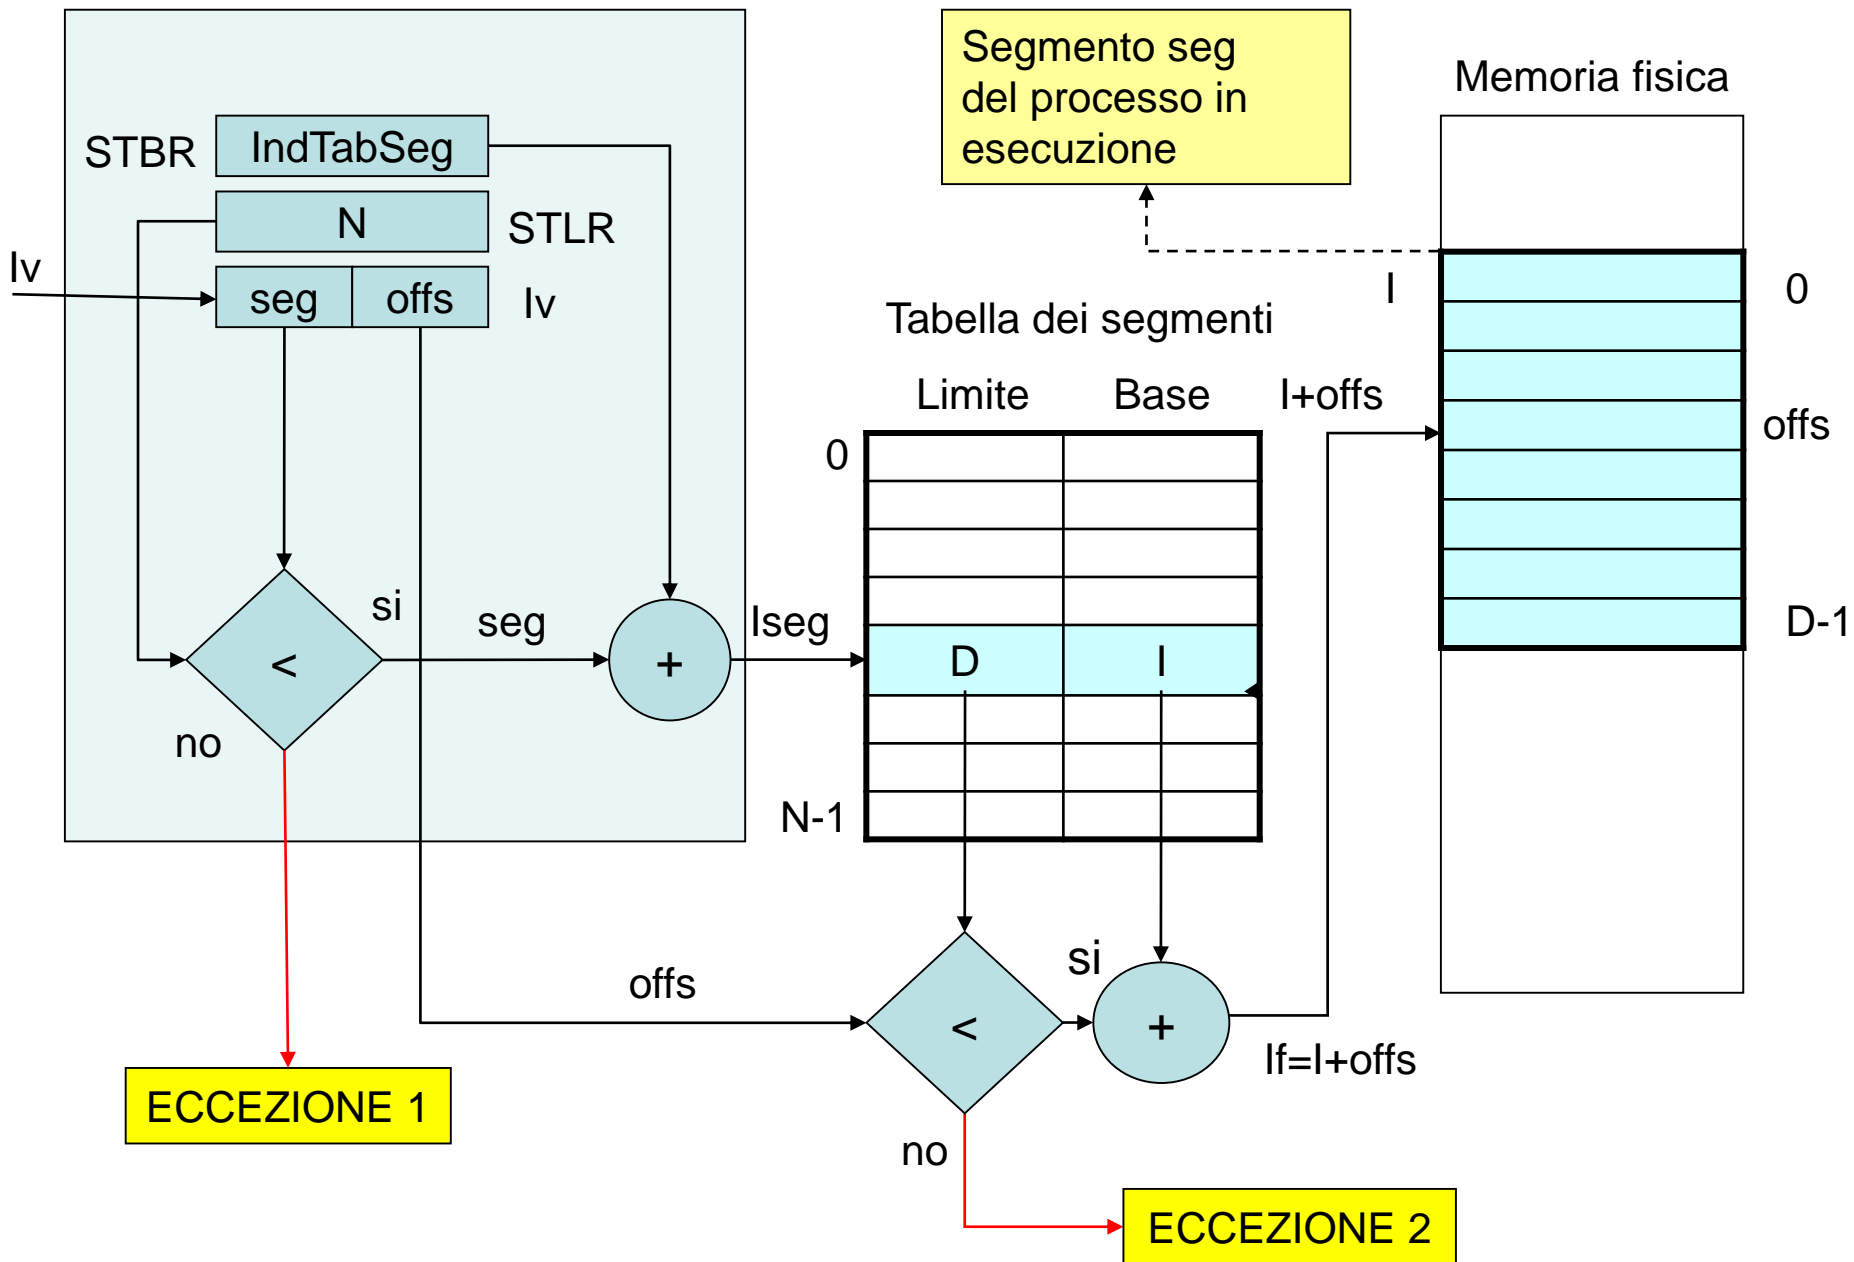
Segmento seg del processo in esecuzione

Memoria fisica

STBR
IndTabSeg
N
STLR
lv
seg
offs
lv

Tabella dei segmenti

I
0

Limite
Base
I+offs

0

offs

si
seg
<
+
Iseg
D
I
D-1

no

N-1

offs
<
si
+
If=I+offs

ECCEZIONE 1

no

ECCEZIONE 2